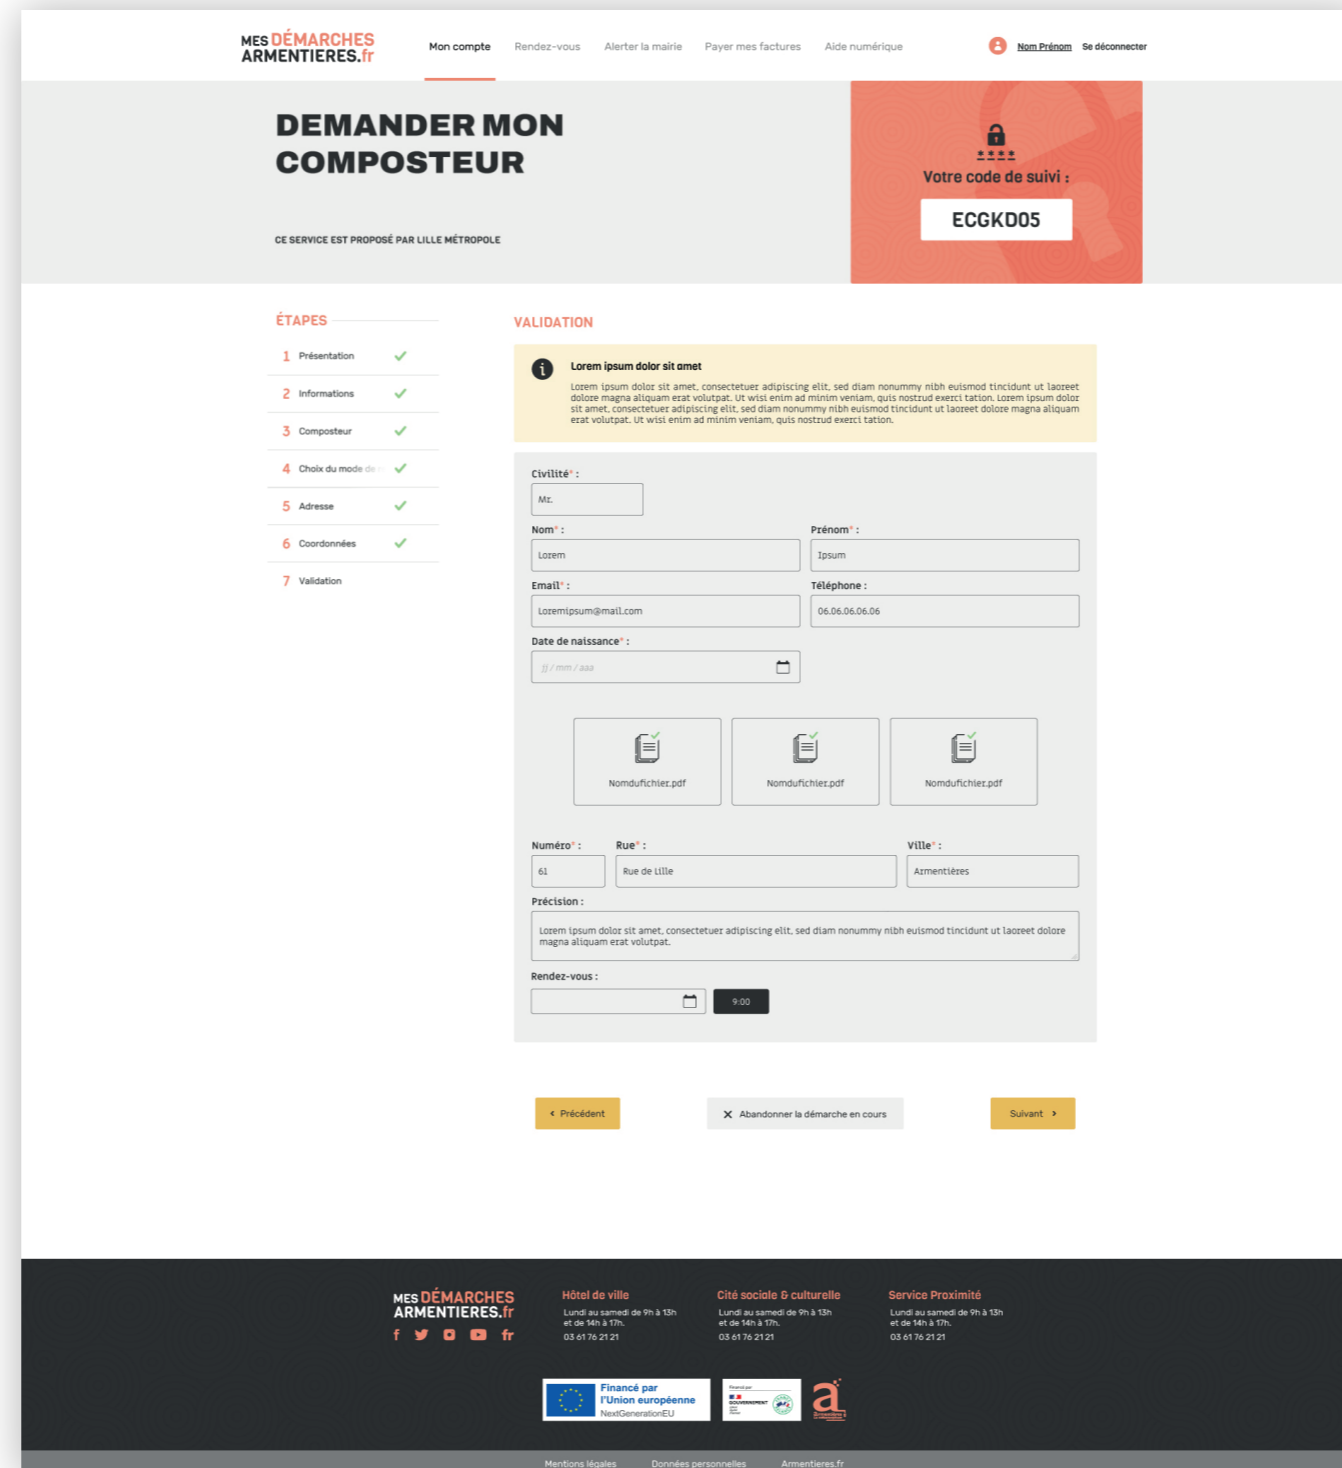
MES DÉMARCHES ARMENTIERES.fr

Mon compte Rendez-vous Alerter la mairie Payer mes factures Aide numérique

Nom Prénom Se déconnecter

DEMANDER MON COMPOSTEUR

CE SERVICE EST PROPOSÉ PAR LILLE MÉTROPOLE

****
Votre code de suivi :
ECGKD05

ÉTAPES

1 Présentation
2 Informations
3 Composteur
4 Choix du mode de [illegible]
5 Adresse
6 Coordonnées
7 Validation

VALIDATION

Lorem ipsum dolor sit amet

Lorem ipsum dolor sit amet, consectetuer adipiscing elit, sed diam nonummy nibh euismod tincidunt ut laoreet dolore magna aliquam erat volutpat. Ut wisi enim ad minim veniam, quis nostrud exerci tation. Lorem ipsum dolor sit amet, consectetuer adipiscing elit, sed diam nonummy nibh euismod tincidunt ut laoreet dolore magna aliquam erat volutpat. Ut wisi enim ad minim veniam, quis nostrud exerci tation.

Civilité* :
Mr.
Nom* :
Lorem
Prénom* :
Ipsum
Email* :
Loremipsum@mail.com
Téléphone :
06.06.06.06.06
Date de naissance* :
jj / mm / aaa

Nomdufichier.pdf
Nomdufichier.pdf
Nomdufichier.pdf

Numéro* :
61
Rue* :
Rue de Lille
Ville* :
Armentières
Précision :
Lorem ipsum dolor sit amet, consectetuer adipiscing elit, sed diam nonummy nibh euismod tincidunt ut laoreet dolore magna aliquam erat volutpat.
Rendez-vous :
9:00

‹ Précédent
Abandonner la démarche en cours
Suivant ›

MES DÉMARCHES ARMENTIERES.fr
fr

Hôtel de ville
Lundi au samedi de 9h à 13h et de 14h à 17h.
03 61 76 21 21

Cité sociale & culturelle
Lundi au samedi de 9h à 13h et de 14h à 17h.
03 61 76 21 21

Service Proximité
Lundi au samedi de 9h à 13h et de 14h à 17h.
03 61 76 21 21

Financé par l'Union européenne NextGenerationEU

Mentions légales Données personnelles Armentieres.fr